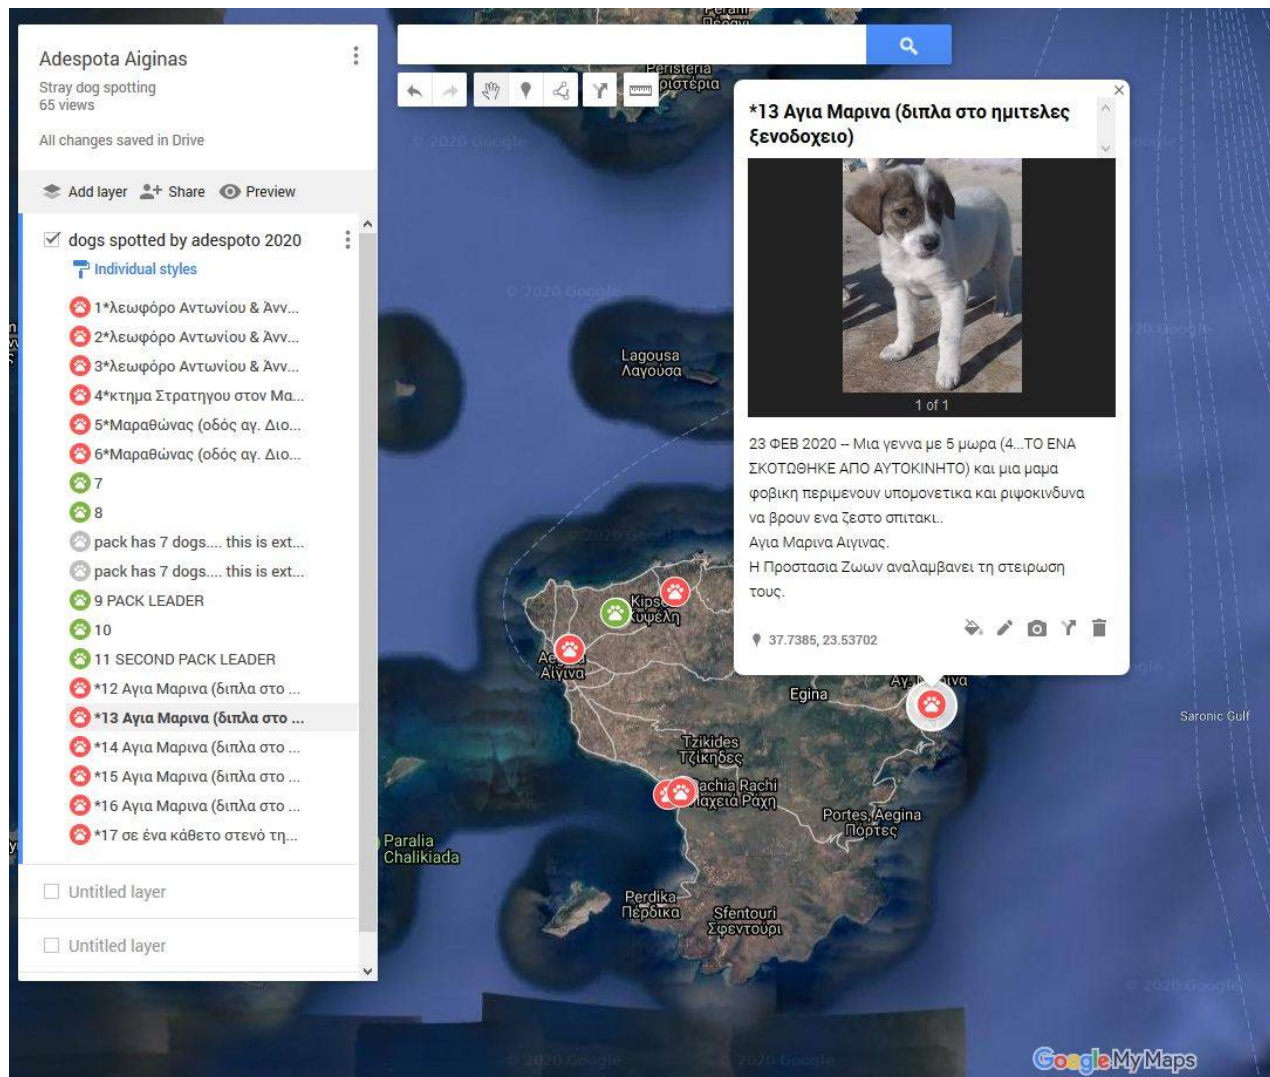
Adespota Aiginas
Stray dog spotting
65 views

All changes saved in Drive

Add layer Share Preview

dogs spotted by adespoto 2020
Individual styles

1*λεωφόρο Αντωνίου & Άνν...
2*λεωφόρο Αντωνίου & Άνν...
3*λεωφόρο Αντωνίου & Άνν...
4*κτημα Στρατηγου στον Μα...
5*Μαραθώνας (οδός αγ. Διο...
6*Μαραθώνας (οδός αγ. Διο...
7
8
pack has 7 dogs.... this is ext...
pack has 7 dogs.... this is ext...
9 PACK LEADER
10
11 SECOND PACK LEADER
*12 Αγια Μαρινα (διπλα στο ...
*13 Αγια Μαρινα (διπλα στο ...
*14 Αγια Μαρινα (διπλα στο ...
*15 Αγια Μαρινα (διπλα στο ...
*16 Αγια Μαρινα (διπλα στο ...
*17 σε ένα κάθετο στενό τη...

Untitled layer

Untitled layer

Peristeria
Περιστέρια
Lagousa
Λαγούσα
Kipseli
Κυψέλη
Aegina
Αίγινα
Egina
Tzikides
Τζικηδες
Pachia Rachi
Παχειά Ράχη
Portes, Aegina
Πόρτες
Paralia Chalikiada
Perdika
Πέρδικα
Sfentouri
Σφεντούρι
Saronic Gulf
© 2020 Google

*13 Αγια Μαρινα (διπλα στο ημιτελες ξενοδοχειο)

1 of 1

23 ΦΕΒ 2020 -- Μια γεννα με 5 μωρα (4...ΤΟ ΕΝΑ ΣΚΟΤΩΘΗΚΕ ΑΠΟ ΑΥΤΟΚΙΝΗΤΟ) και μια μαμα φοβικη περιμενουν υπομονετικα και ριψοκινδυνα να βρουν ενα ζεστο σπιτακι..
Αγια Μαρινα Αιγινας.
Η Προστασια Ζωων αναλαμβανει τη στειρωση τους.

37.7385, 23.53702

Google My Maps